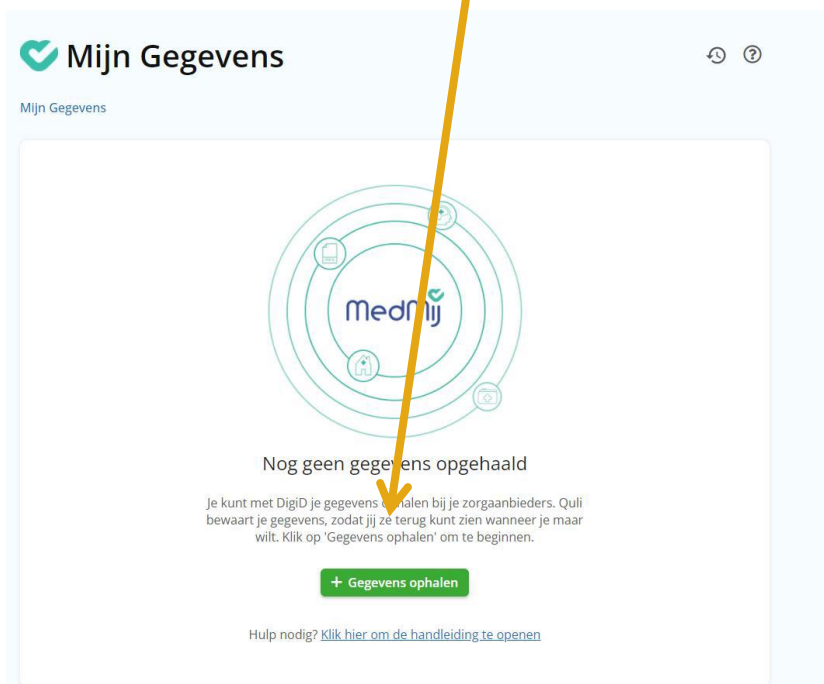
Mijn Gegevens

Mijn Gegevens

MedMij

Nog geen gegevens opgehaald

Je kunt met DigiD je gegevens ophalen bij je zorgaanbieders. Quli bewaart je gegevens, zodat jij ze terug kunt zien wanneer je maar wilt. Klik op 'Gegevens ophalen' om te beginnen.

+ Gegevens ophalen

Hulp nodig? Klik hier om de handleiding te openen